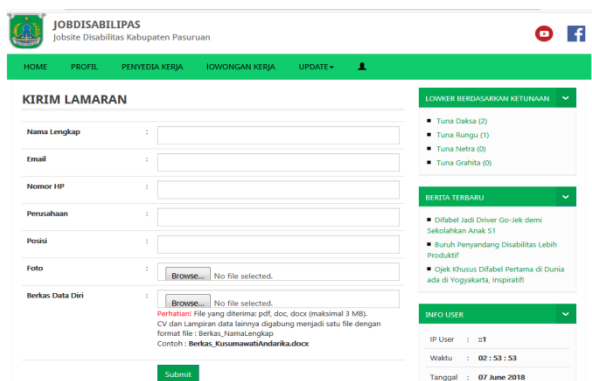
JOBDISABILIPAS
Jobsite Disabilitas Kabupaten Pasuruan

HOME PROFIL PENYEDIA KERJA IOWONGAN KERJA UPDATE

KIRIM LAMARAN

Nama Lengkap :

Email :

Nomor HP :

Perusahaan :

Posisi :

Foto : Browse... No file selected.

Berkas Data Diri : Browse... No file selected.

Perhatian! File yang diterima: pdf, doc, docx (maksimal 3 MB). CV dan Lampiran data lainnya digabung menjadi satu file dengan format file : Berkas_NamaLengkap
Contoh : Berkas_KusumawatiAndarika.docx

Submit

LOWKER BERDASARKAN KETUNAAN

Tuna Daksa (2)
Tuna Rungu (1)
Tuna Netra (0)
Tuna Grahita (0)

BERITA TERBARU

Difabel Jadi Driver Go-Jek demi Sekolahkan Anak S1
Buruh Penyandang Disabilitas Lebih Produktif
Ojek Khusus Difabel Pertama di Dunia ada di Yogyakarta, Inspiratif!

INFO USER

IP User : ::1
Waktu : 02 : 53 : 53
Tanggal : 07 June 2018